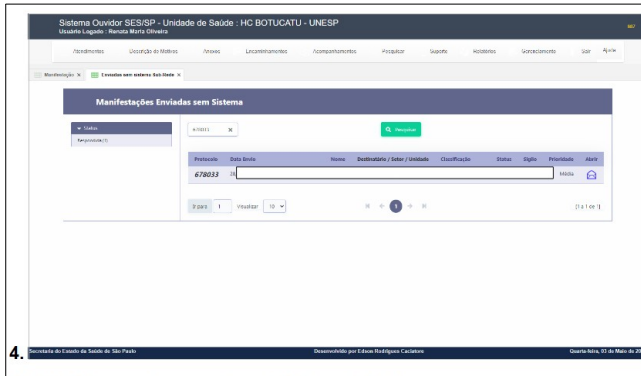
Sistema Ouvidor SES/SP - Unidade de Saúde : HC BOTUCATU - UNESP
Usuário Logado : Renata Maria Oliveira

Atendimentos | Descrição de Motivos | Anexos | Encaminhamentos | Acompanhamentos | Pesquisar | Suporte | Relatórios | Gerenciamento | Sair | Ajuda

Manifestação × | Enviadas sem sistema Sub-Rede ×

Manifestações Enviadas sem Sistema

▾ Status
Respondida (1)

678033 ×

Pesquisar

| Protocolo | Data Envio | Nome | Destinatário / Setor / Unidade | Classificação | Status | Sigilo | Prioridade | Abrir |
|---|---|---|---|---|---|---|---|---|
| 678033 | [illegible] | | | | | | Média | |

Ir para 1 Visualizar 10

1

[1 a 1 de 1]

4. Secretaria do Estado da Saúde de São Paulo | Desenvolvido por Edson Rodrigues Caciatore | Quarta-feira, 03 de Maio de 20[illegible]